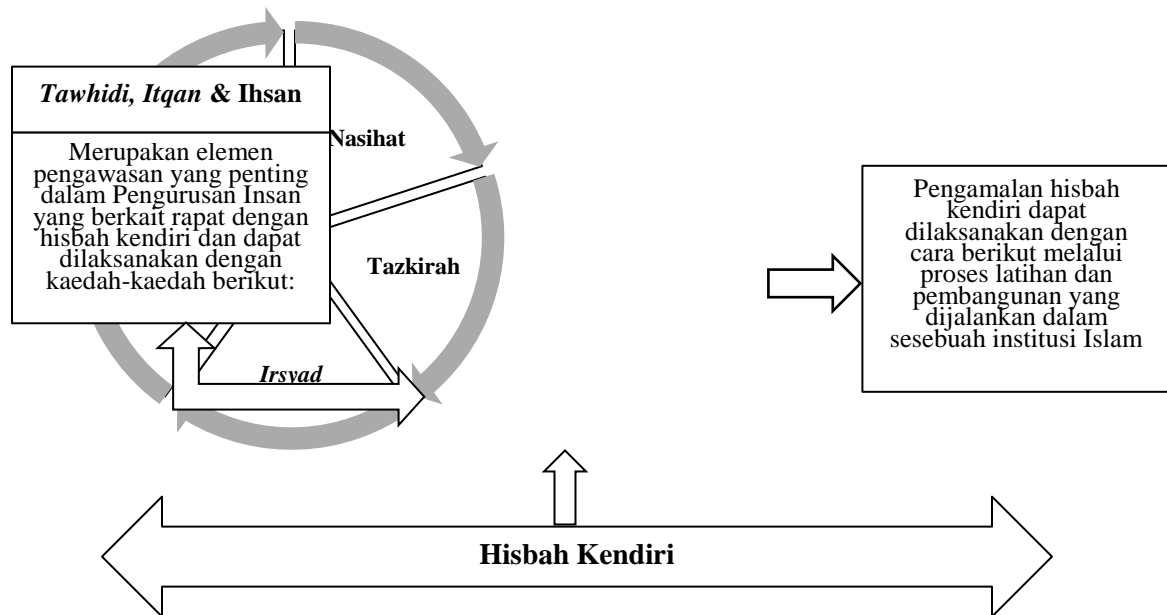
*Tawhidi, Itqan* & Ihsan

Merupakan elemen pengawasan yang penting dalam Pengurusan Insan yang berkait rapat dengan hisbah kendiri dan dapat dilaksanakan dengan kaedah-kaedah berikut:

Nasihat

Tazkirah

*Irsyad*

Pengamalan hisbah kendiri dapat dilaksanakan dengan cara berikut melalui proses latihan dan pembangunan yang dijalankan dalam sesebuah institusi Islam

Hisbah Kendiri